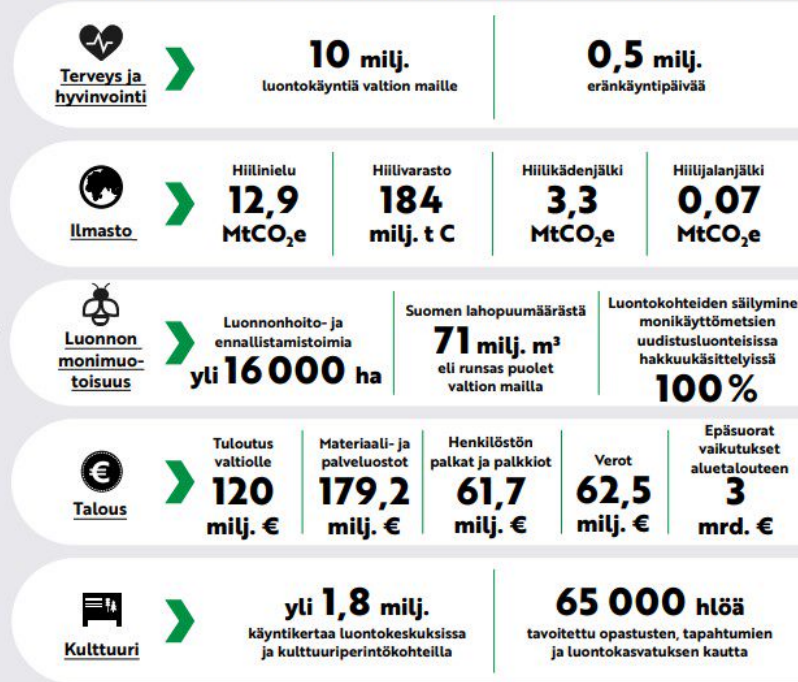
Terveys ja hyvinvointi

10 milj.
luontokäyntiä valtion maille

0,5 milj.
eränkäyntipäivää

Ilmasto

Hiilinielu
12,9
$MtCO_2e$

Hiilivarasto
184
milj. t C

Hiilikädenjälki
3,3
$MtCO_2e$

Hiilijalanjälki
0,07
$MtCO_2e$

Luonnon monimuotoisuus

Luonnonhoito- ja ennallistamistoimia
yli 16 000 ha

Suomen lahopuumäärästä
71 milj. $m^3$
eli runsas puolet valtion mailla

Luontokohteiden säilymine monikäyttömetsien uudistusluonteisissa hakkuukäsittelyissä
100 %

Talous

Tuloutus valtiolle
120
milj. €

Materiaali- ja palveluostot
179,2
milj. €

Henkilöstön palkat ja palkkiot
61,7
milj. €

Verot
62,5
milj. €

Epäsuorat vaikutukset aluetalouteen
3
mrd. €

Kulttuuri

yli 1,8 milj.
käyntikertaa luontokeskuksissa ja kulttuuriperintökohteilla

65 000 hlöä
tavoitettu opastusten, tapahtumien ja luontokasvatuksen kautta